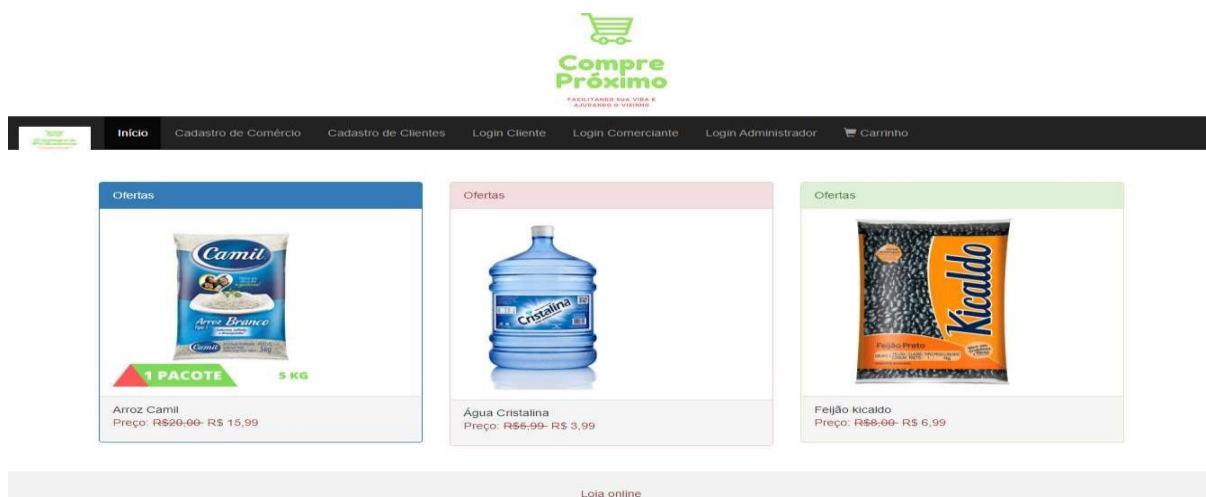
Compre Próximo
FACILITANDO SUA VIDA E AJUDANDO O VIZINHO

Inicio Cadastro de Comércio Cadastro de Clientes Login Cliente Login Comerciante Login Administrador Carrinho

Ofertas

Camil
Arroz Branco
1 PACOTE 5 KG

Arroz Camil
Preço: ~~R$20,00~~ R$ 15,99

Ofertas

Cristalina

Água Cristalina
Preço: ~~R$5,99~~ R$ 3,99

Ofertas

Kicaldo
Feijão Preto

Feijão kicaldo
Preço: ~~R$8,00~~ R$ 6,99

Loja online